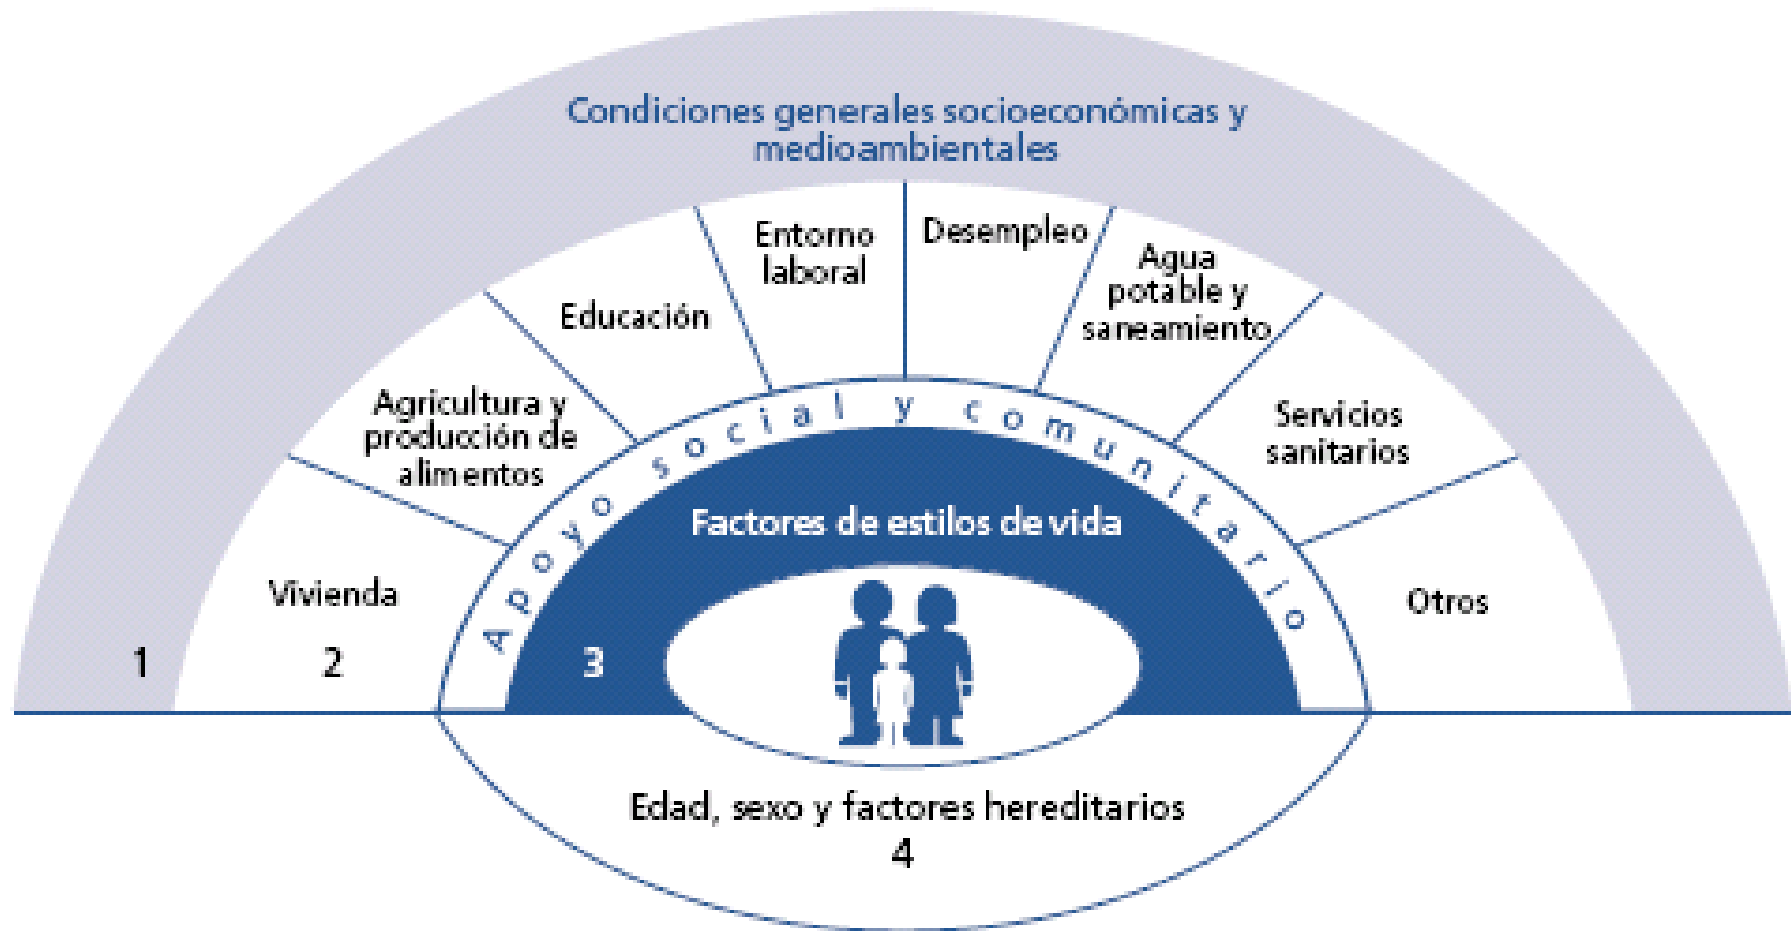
Condiciones generales socioeconómicas y medioambientales

Entorno laboral

Desempleo

Educación

Agua potable y saneamiento

Agricultura y producción de alimentos

Servicios sanitarios

Vivienda

Otros

Apoyo social y comunitario

Factores de estilos de vida

1

2

3

Edad, sexo y factores hereditarios

4